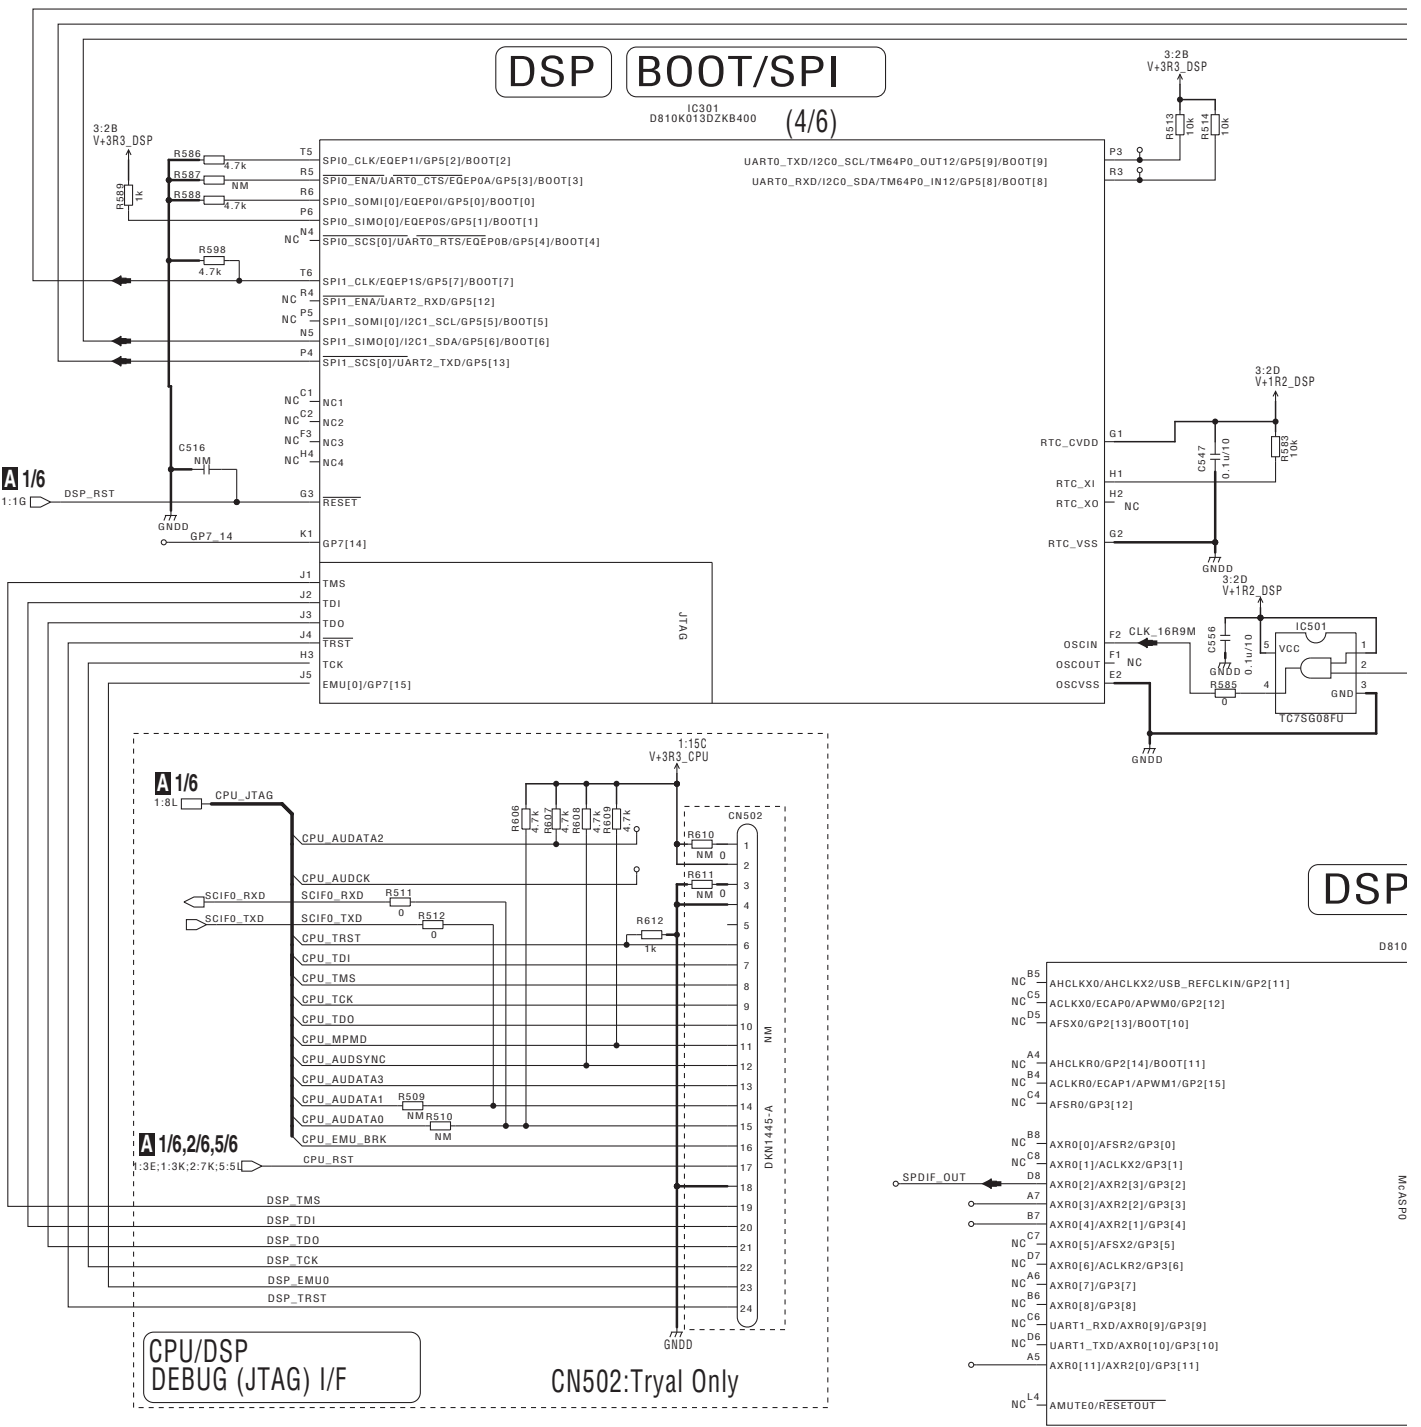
DSP BOOT/SPI

IC301
D810K013DZKB400
(4/6)

3:2B
V+3R3_DSP

3:2B
V+3R3_DSP

R513 10k
R514 10k

R586 4.7k
R587 NM
R588 4.7k
R589 1k

T5 SPI0_CLK/EQEP1I/GP5[2]/BOOT[2]
R5 $\overline{SPI0\_ENA}/\overline{UART0\_CTS}/\overline{EQEP0A}/GP5[3]/BOOT[3]$
R6 SPI0_SOMI[0]/EQEP0I/GP5[0]/BOOT[0]
P6 SPI0_SIMO[0]/EQEP0S/GP5[1]/BOOT[1]
NC N4 $\overline{SPI0\_SCS[0]}/\overline{UART0\_RTS}/\overline{EQEP0B}/GP5[4]/BOOT[4]$

UART0_TXD/I2C0_SCL/TM64P0_OUT12/GP5[9]/BOOT[9] P3
UART0_RXD/I2C0_SDA/TM64P0_IN12/GP5[8]/BOOT[8] R3

R598 4.7k
T6 SPI1_CLK/EQEP1S/GP5[7]/BOOT[7]
NC R4 $\overline{SPI1\_ENA}/UART2\_RXD/GP5[12]$
NC P5 SPI1_SOMI[0]/I2C1_SCL/GP5[5]/BOOT[5]
N5 SPI1_SIMO[0]/I2C1_SDA/GP5[6]/BOOT[6]
P4 $\overline{SPI1\_SCS[0]}/UART2\_TXD/GP5[13]$

NC C1 NC1
NC C2 NC2
NC F3 NC3
NC H4 NC4

C516 NM
A 1/6
1:1G DSP_RST
G3 $\overline{RESET}$
GNDD
GP7_14 K1 GP7[14]

3:2D
V+1R2_DSP
RTC_CVDD G1
C547 0.1u/10
R583 10k
RTC_XI H1
RTC_XO H2 NC
RTC_VSS G2
GNDD

J1 TMS
J2 TDI
J3 TDO
J4 $\overline{TRST}$
H3 TCK
J5 EMU[0]/GP7[15]
JTAG

3:2D
V+1R2_DSP
C556 0.1u/10
IC501
GNDD
OSCIN F2 CLK_16R9M
OSCOUT F1 NC
OSCVSS E2
R585 0
5 VCC 1 2 4 GND 3
TC7SG08FU
GNDD

1:15C
V+3R3_CPU
A 1/6
1:8L CPU_JTAG
R606 4.7k R607 4.7k R608 4.7k R609 4.7k
CN502
CPU_AUDATA2
R610 NM 0
CPU_AUDCK
R611 NM 0
SCIF0_RXD SCIF0_RXD R511 0
SCIF0_TXD SCIF0_TXD R512 0
R612 1k
CPU_TRST
CPU_TDI
CPU_TMS
CPU_TCK
CPU_TDO
CPU_MPMD
CPU_AUDSYNC
CPU_AUDATA3
CPU_AUDATA1 R509 NM
CPU_AUDATA0 R510 NM
CPU_EMU_BRK
A 1/6,2/6,5/6
1:3E;1:3K;2:7K;5:5L CPU_RST
DSP_TMS
DSP_TDI
DSP_TDO
DSP_TCK
DSP_EMU0
DSP_TRST
1 2 3 4 5 6 7 8 9 10 11 12 13 14 15 16 17 18 19 20 21 22 23 24
NM
DKN1445-A
GNDD

CPU/DSP
DEBUG (JTAG) I/F
CN502:Tryal Only

DSP
D810
NC B5 AHCLKX0/AHCLKX2/USB_REFCLKIN/GP2[11]
NC C5 ACLKX0/ECAP0/APWM0/GP2[12]
NC D5 AFSX0/GP2[13]/BOOT[10]
NC A4 AHCLKR0/GP2[14]/BOOT[11]
NC B4 ACLKR0/ECAP1/APWM1/GP2[15]
NC C4 AFSR0/GP3[12]
NC B8 AXR0[0]/AFSR2/GP3[0]
NC C8 AXR0[1]/ACLKX2/GP3[1]
SPDIF_OUT D8 AXR0[2]/AXR2[3]/GP3[2]
A7 AXR0[3]/AXR2[2]/GP3[3]
B7 AXR0[4]/AXR2[1]/GP3[4]
NC C7 AXR0[5]/AFSX2/GP3[5]
NC D7 AXR0[6]/ACLKR2/GP3[6]
NC A6 AXR0[7]/GP3[7]
NC B6 AXR0[8]/GP3[8]
NC C6 UART1_RXD/AXR0[9]/GP3[9]
NC D6 UART1_TXD/AXR0[10]/GP3[10]
A5 AXR0[11]/AXR2[0]/GP3[11]
NC L4 AMUTE0/$\overline{RESETOUT}$
McASP0